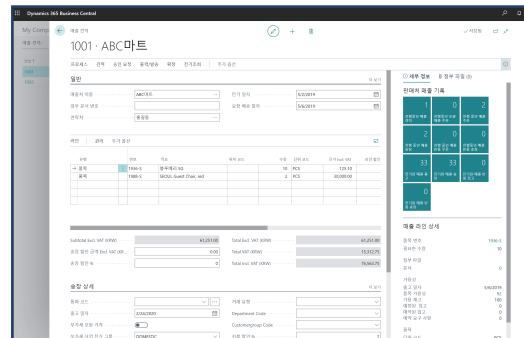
Dynamics 365 Business Central

My Comp
매출 견적

1001 · ABC마트

프로세스 견적 승인 요청 문서/발송 확장 전기조회 추가 옵션

일반

매출처 이름 ABC마트
전기 일자 5/3/2019
외부 문서 번호
요청 배송 일자 5/6/2019
판매자 총괄팀

라인 관리 추가 옵션

| 유형 | 번호 | 설명 | 수량 | 단위 코드 | 단가 Excl. VAT |
|---|---|---|---|---|---|
| 품목 | 1936-S | 원주테이블 SG | 10 | PCS | 120.10 |
| 품목 | 1980-S | SEOUL Guest Chair, red | 2 | PCS | 30,000.00 |

Subtotal Excl. VAT (KRW) 61,251.00
Total Excl. VAT (KRW) 61,251.00
송장 할인 금액 Excl. VAT (KR... 0.00
Total VAT (KRW) 15,312.75
송장 할인 % 0
Total Incl. VAT (KRW) 76,563.75

송장 상세

통화 코드
거래 유형
출고 일자 2/26/2020
Department Code
부가세 포함 가격
Customergroup Code
DOMESTIC

세부 정보 첨부 파일 (0)

판매자 활동 기록

매출 라인 상세

품목 번호 1936-S